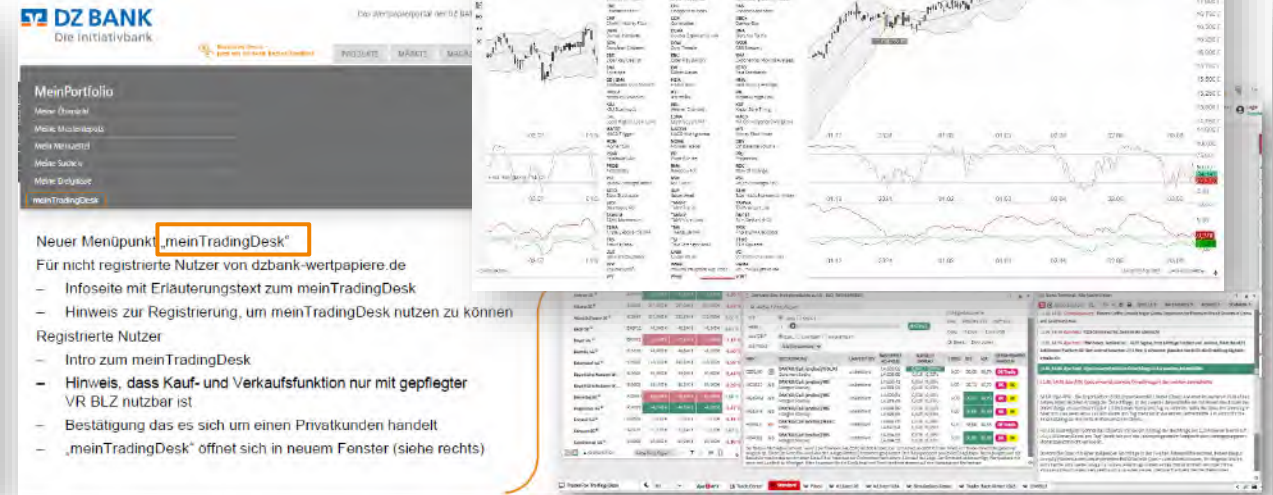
DZ BANK
Die Initiativbank

Das Wertpapierportal der DZ BANK

INVESTATE MÄRKTE

MeinPortfolio
Meine Übersicht
Meine Musterdepots
Mein Merkzettel
Meine Suche/n
Meine Dokumente
meinTradingDesk

Neuer Menüpunkt „meinTradingDesk"
Für nicht registrierte Nutzer von dzbank-wertpapiere.de
– Infoseite mit Erläuterungstext zum meinTradingDesk
– Hinweis zur Registrierung, um meinTradingDesk nutzen zu können
Registrierte Nutzer
– Intro zum meinTradingDesk
– Hinweis, dass Kauf- und Verkaufsfunktion nur mit gepflegter VR BLZ nutzbar ist
– Bestätigung das es sich um einen Privatkunden handelt
– „meinTradingDesk" öffnet sich in neuem Fenster (siehe rechts)